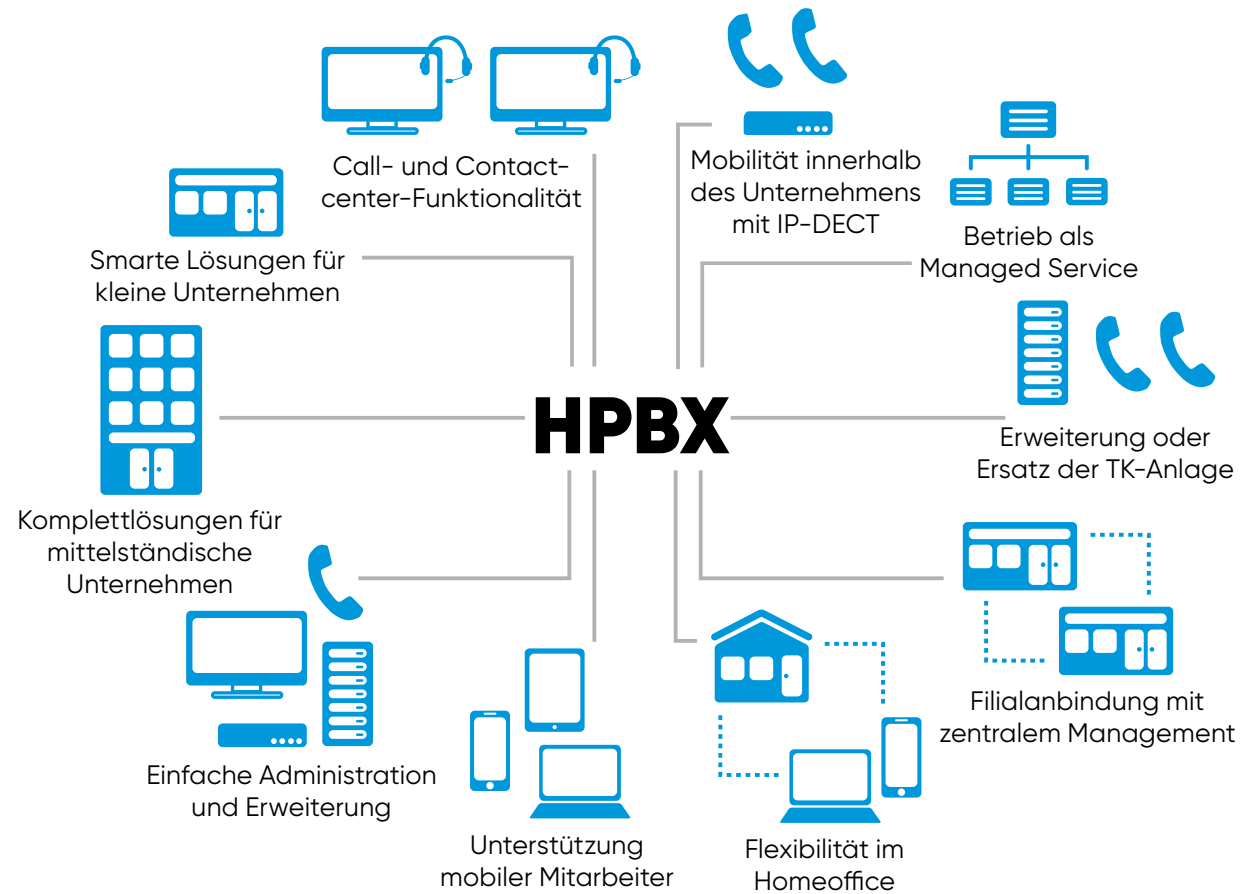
Call- und Contact-center-Funktionalität

Mobilität innerhalb des Unternehmens mit IP-DECT

Smarte Lösungen für kleine Unternehmen

Betrieb als Managed Service

HPBX

Komplettlösungen für mittelständische Unternehmen

Erweiterung oder Ersatz der TK-Anlage

Filialanbindung mit zentralem Management

Einfache Administration und Erweiterung

Unterstützung mobiler Mitarbeiter

Flexibilität im Homeoffice